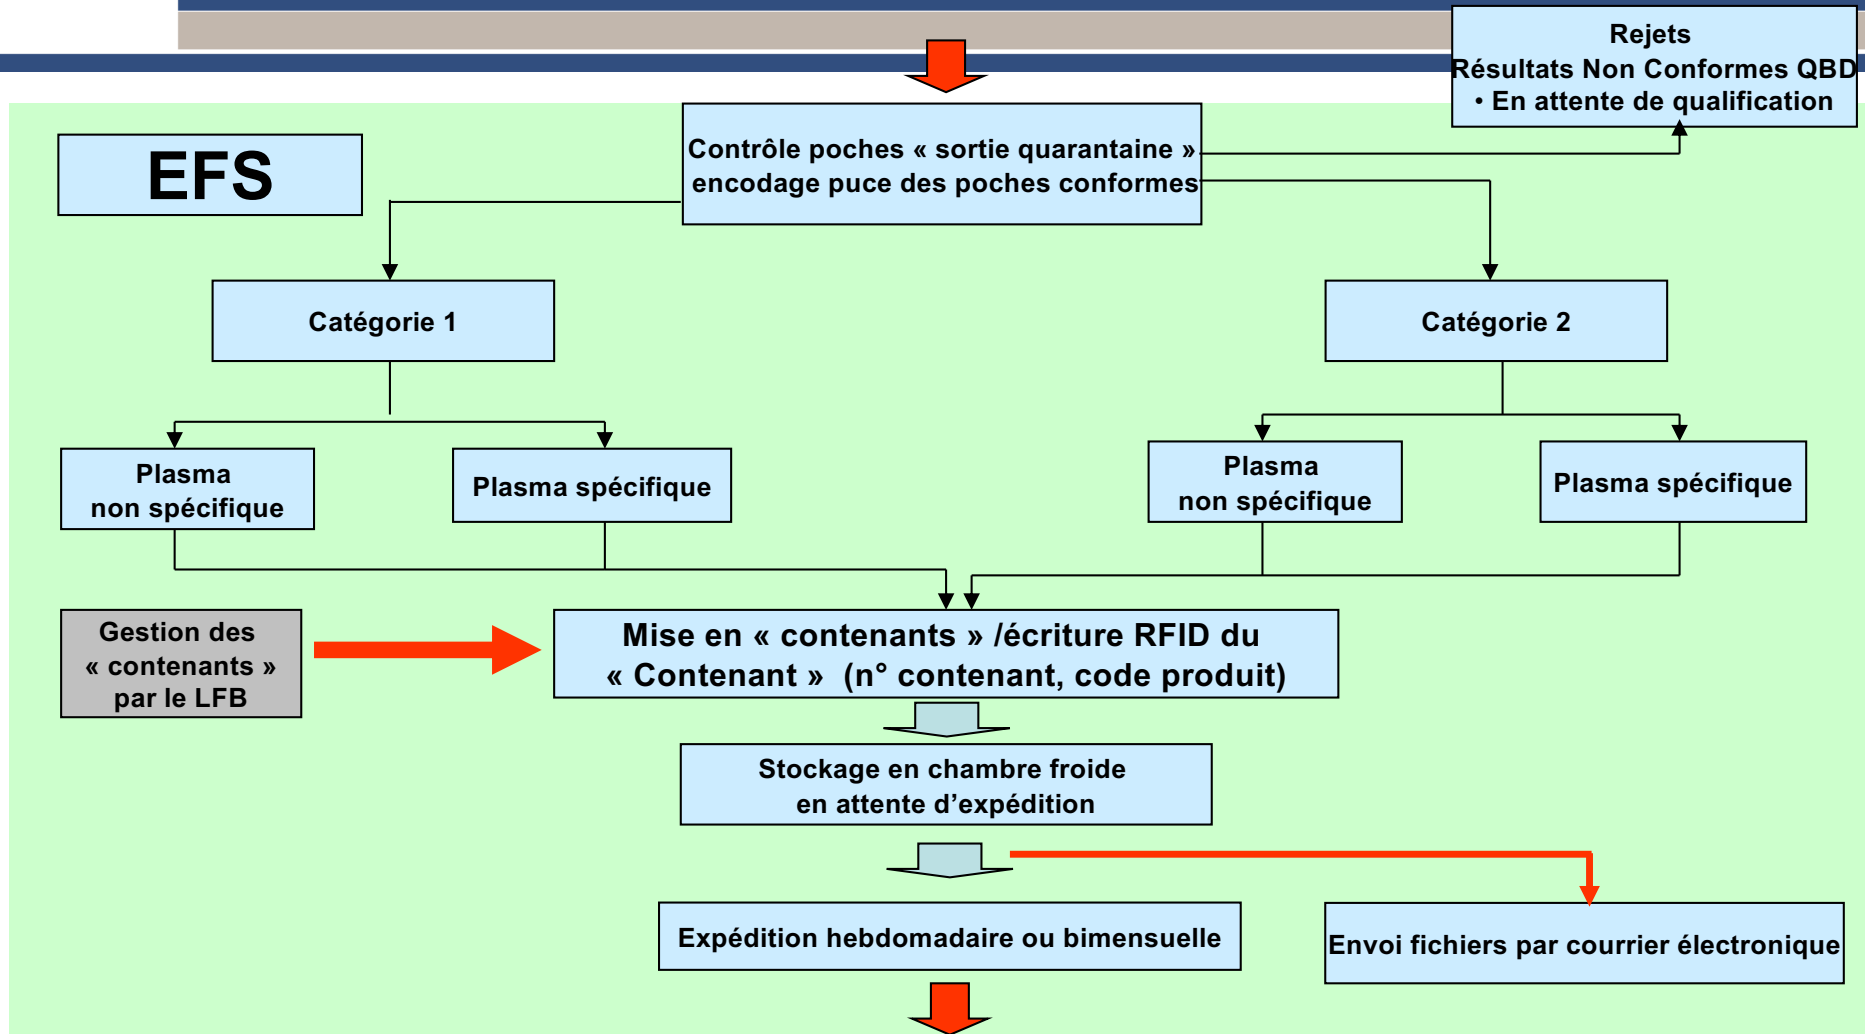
Rejets
Résultats Non Conformes QBD
• En attente de qualification

EFS

Contrôle poches « sortie quarantaine »
encodage puce des poches conformes

Catégorie 1

Catégorie 2

Plasma
non spécifique

Plasma spécifique

Plasma
non spécifique

Plasma spécifique

Gestion des « contenants » par le LFB

Mise en « contenants » /écriture RFID du « Contenant » (n° contenant, code produit)

Stockage en chambre froide
en attente d'expédition

Expédition hebdomadaire ou bimensuelle

Envoi fichiers par courrier électronique